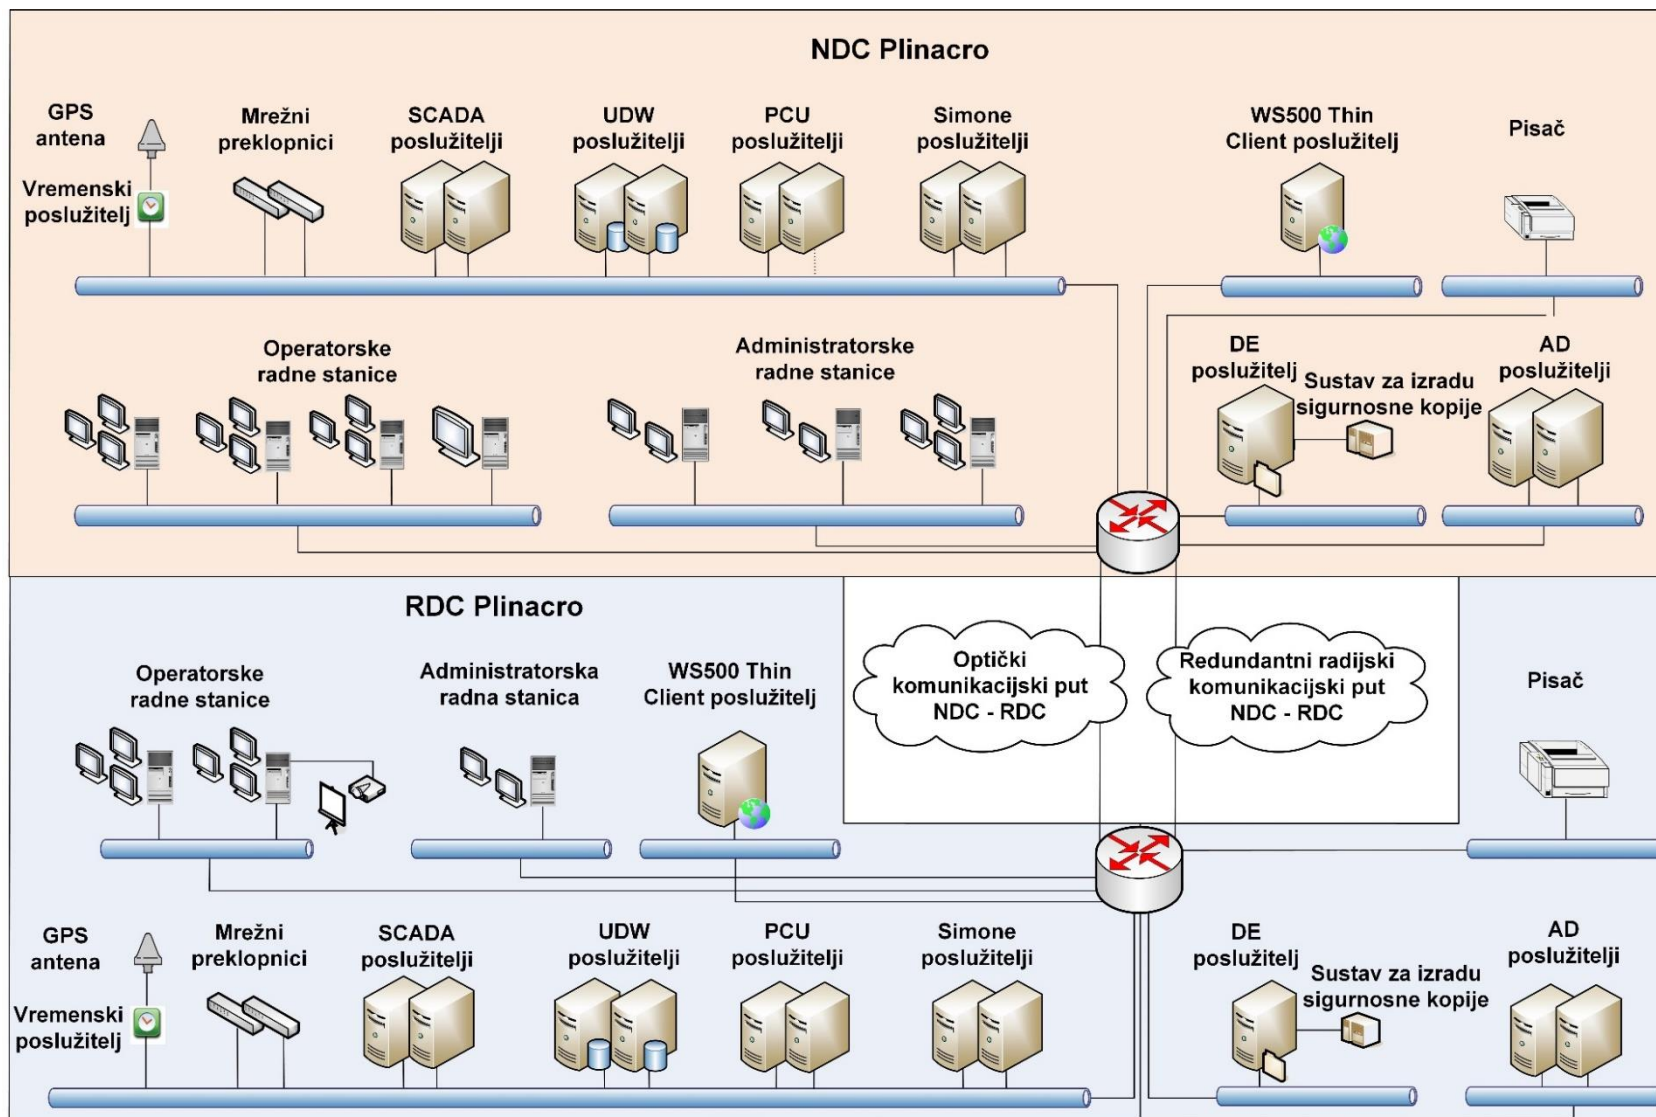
NDC Plinacro

GPS antena

Vremenski poslužitelj

Mrežni preklopnici

SCADA poslužitelji

UDW poslužitelji

PCU poslužitelji

Simone poslužitelji

WS500 Thin Client poslužitelj

Pisač

Operatorske radne stanice

Administratorske radne stanice

DE poslužitelj

Sustav za izradu sigurnosne kopije

AD poslužitelji

RDC Plinacro

Operatorske radne stanice

Administratorska radna stanica

WS500 Thin Client poslužitelj

Optički komunikacijski put NDC - RDC

Redundantni radijski komunikacijski put NDC - RDC

Pisač

GPS antena

Vremenski poslužitelj

Mrežni preklopnici

SCADA poslužitelji

UDW poslužitelji

PCU poslužitelji

Simone poslužitelji

DE poslužitelj

Sustav za izradu sigurnosne kopije

AD poslužitelji